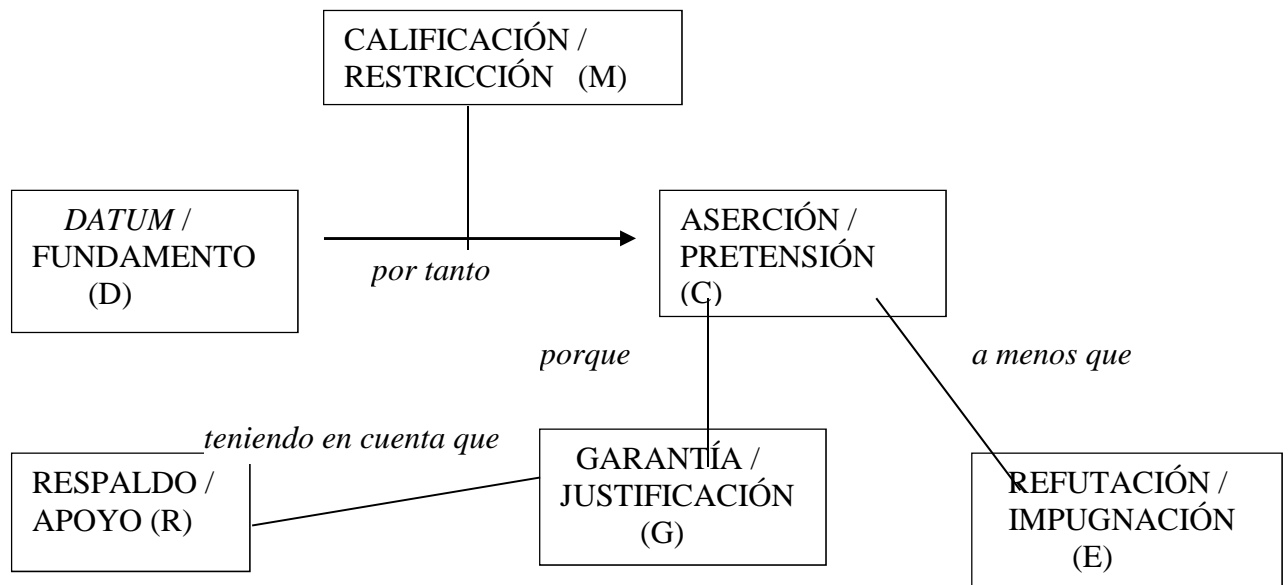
CALIFICACIÓN / RESTRICCIÓN (M)

*DATUM* / FUNDAMENTO (D)

*por tanto*

ASERCIÓN / PRETENSIÓN (C)

*porque*

*a menos que*

*teniendo en cuenta que*

RESPALDO / APOYO (R)

GARANTÍA / JUSTIFICACIÓN (G)

REFUTACIÓN / IMPUGNACIÓN (E)